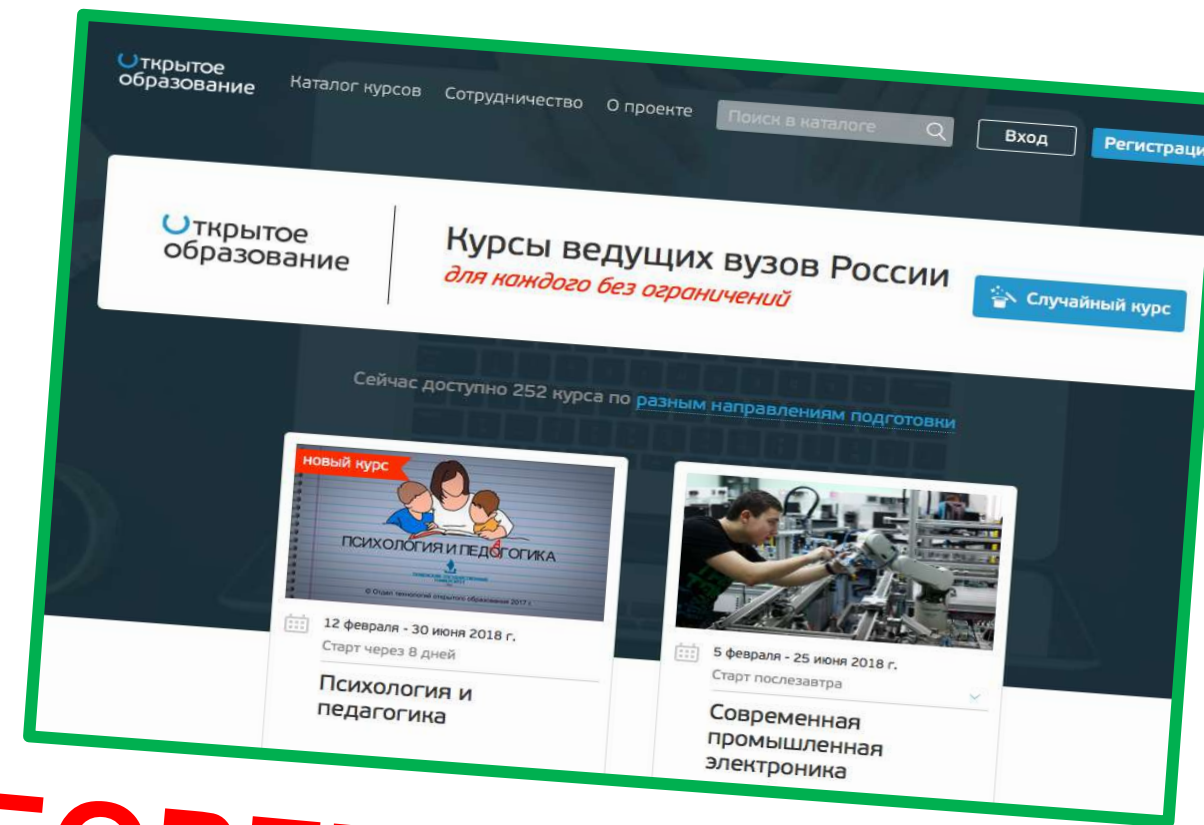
Открытое образование

Каталог курсов Сотрудничество О проекте Поиск в каталоге Вход Регистраци

Открытое образование

Курсы ведущих вузов России
для каждого без ограничений

Случайный курс

Сейчас доступно 252 курса по разным направлениям подготовки

новый курс
ПСИХОЛОГИЯ И ПЕДАГОГИКА
© Отдел технологий открытого образования 2017 г.

12 февраля - 30 июня 2018 г.
Старт через 8 дней
Психология и педагогика

5 февраля - 25 июня 2018 г.
Старт послезавтра
Современная промышленная электроника

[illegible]